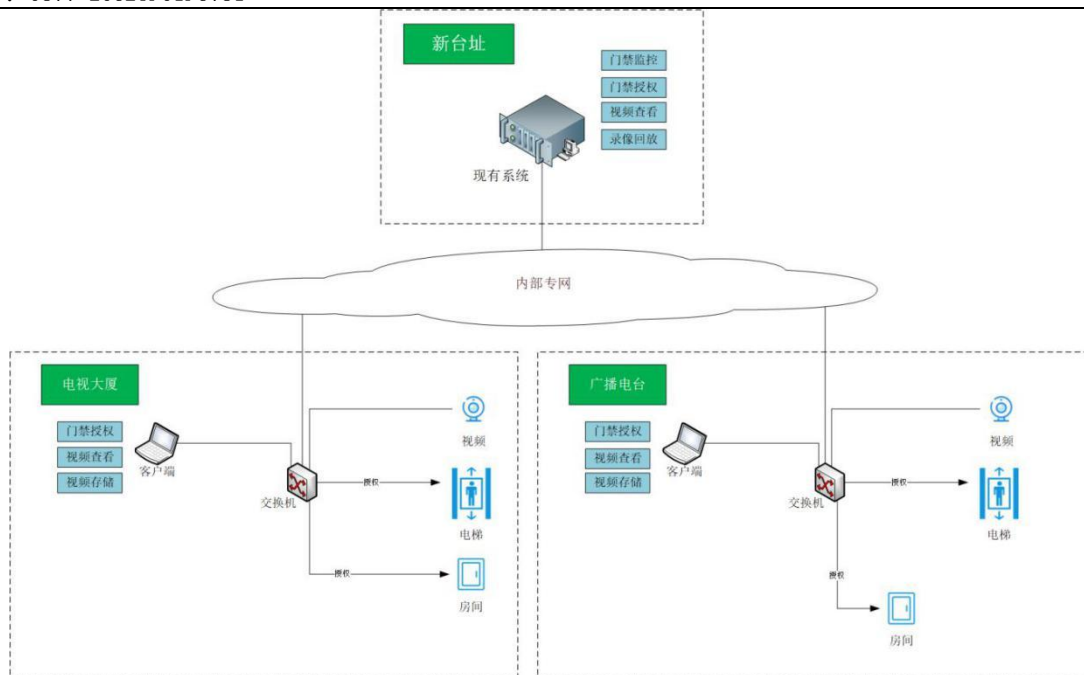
新台址

门禁监控
门禁授权
视频查看
录像回放

现有系统

内部专网

电视大厦

门禁授权
视频查看
视频存储

客户端

交换机

授权

授权

视频

电梯

房间

广播电台

门禁授权
视频查看
视频存储

客户端

交换机

授权

授权

视频

电梯

房间